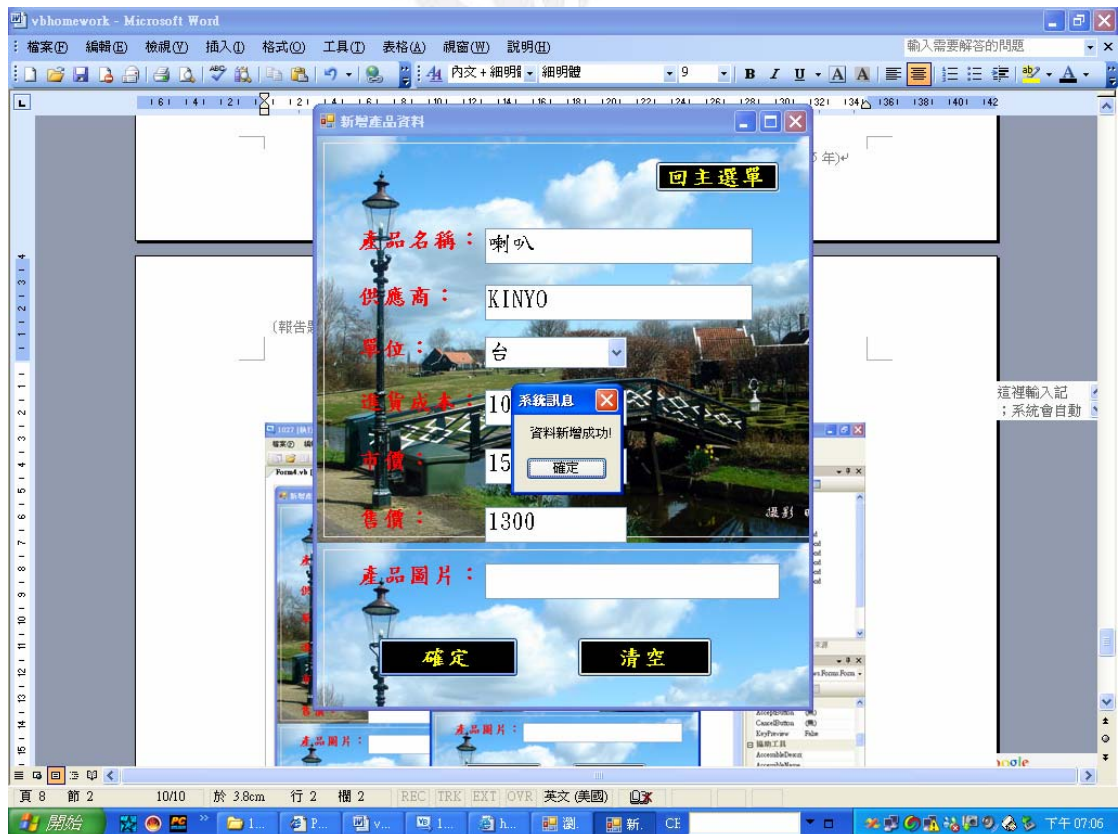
vbhomework - Microsoft Word

檔案(F) 編輯(E) 檢視(V) 插入(I) 格式(O) 工具(T) 表格(A) 視窗(W) 說明(H)

輸入需要解答的問題

內文 + 細明體 細明體 9

新增產品資料

回主選單

5 年)

產品名稱： 喇叭

供應商： KINYO

(報告

單位： 台

進貨成本： 10

系統訊息

資料新增成功!

確定

這裡輸入記

；系統會自動

市價： 15

售價： 1300

攝影

產品圖片：

確定

清空

產品圖片：

產品圖片：

頁 8 節 2 10/10 於 3.8cm 行 2 欄 2 REC TRK EXT OVR 英文 (美國)

開始

下午 07:06